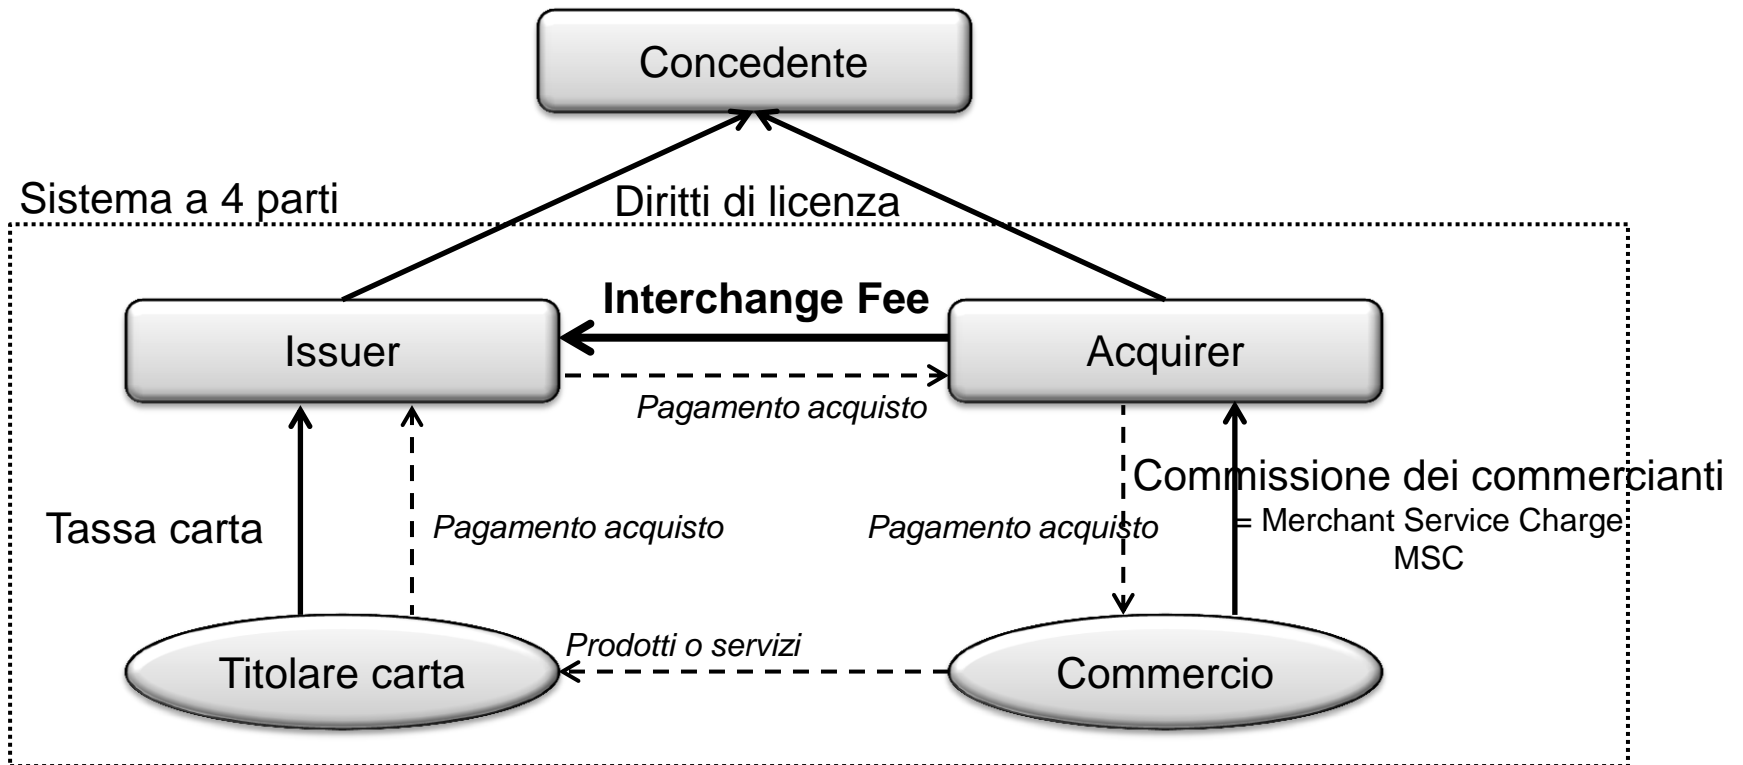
Concedente

Sistema a 4 parti

Diritti di licenza

Interchange Fee

Issuer

Acquirer

Pagamento acquisto

Commissione dei commercianti

Tassa carta

Pagamento acquisto

Pagamento acquisto

= Merchant Service Charge MSC

Prodotti o servizi

Titolare carta

Commercio